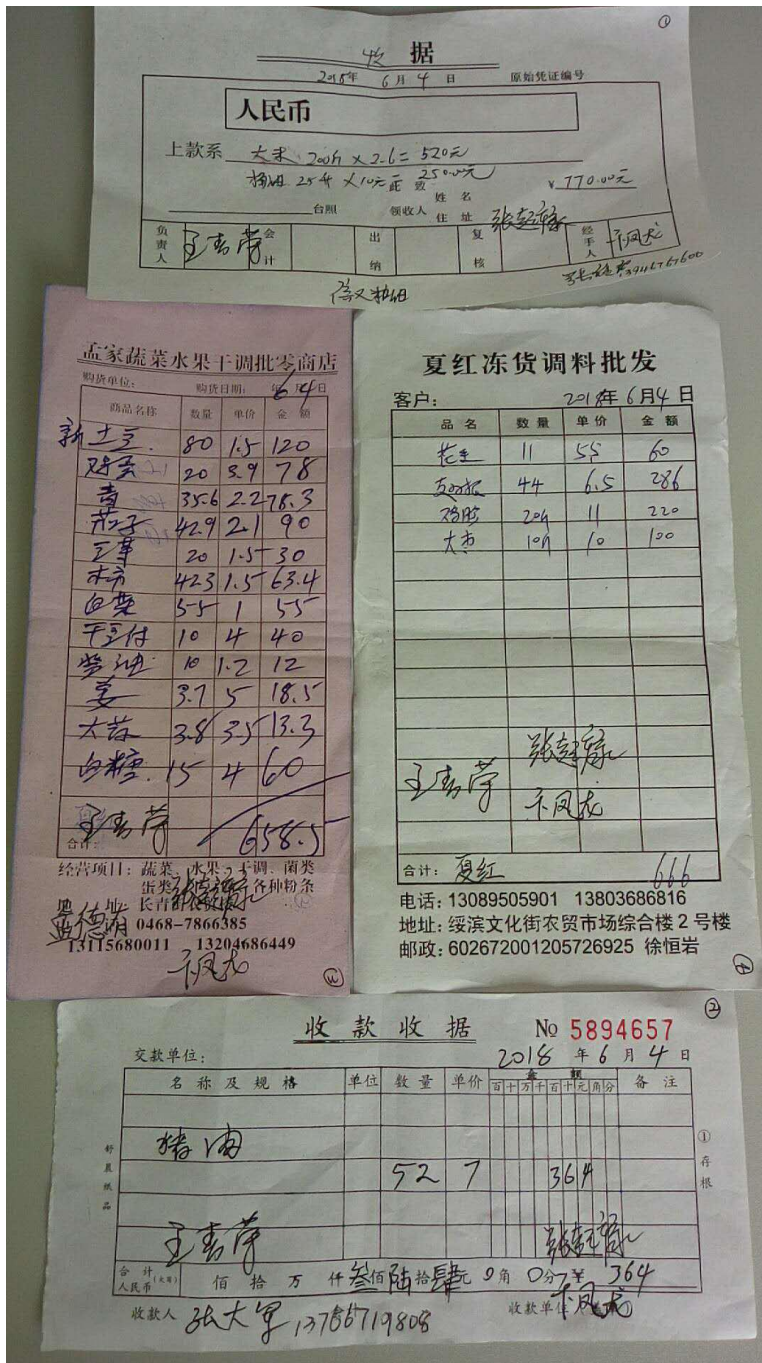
①

收 据

2018年 6月 4日 原始凭证编号

人民币

上款系 大米 200斤 × 2.6元 = 520元

棉油 25斤 × 10元 = 250.00元 数 ¥ 770.00元

台照 领收人 姓名 住址 张起禄

负责人 王志萍 会计 出纳 复核 经手人 于凤龙

张起禄 13946767600

薛又 棉油

孟家蔬菜水果干调批零商店

购货单位： 购货日期： 6.4

| 商品名称 | 数量 | 单价 | 金额 |
|---|---|---|---|
| 新土豆 | 80 | 1.5 | 120 |
| 鸡蛋 | 20 | 3.9 | 78 |
| 黄瓜 | 35.6 | 2.2 | 78.3 |
| 茄子 | 42.9 | 2.1 | 90 |
| 豆芽 | 20 | 1.5 | 30 |
| 木耳 | 42.3 | 1.5 | 63.4 |
| 白菜 | 5.5 | 1 | 5.5 |
| 干豆付 | 10 | 4 | 40 |
| 黄瓜 | 10 | 1.2 | 12 |
| 姜 | 3.7 | 5 | 18.5 |
| 大蒜 | 3.8 | 3.5 | 13.3 |
| 白糖 | 15 | 4 | 60 |
| 王志萍 | | | |
| 合计： | | | 658.5 |

经营项目：蔬菜、水果、干调、菌类 蛋类 各种粉条
地址：长青
孟德有 0468-7866385
13115680011 13204686449
于凤龙

④

夏红冻货调料批发

客户： 2018年 6月 4日

| 品名 | 数量 | 单价 | 金额 |
|---|---|---|---|
| 花生 | 11 | 5.5 | 60 |
| 豆腐皮 | 44 | 6.5 | 286 |
| 鸡肠 | 20 | 11 | 220 |
| 大枣 | 10 | 10 | 100 |
| | | | |
| 王志萍 张起禄 于凤龙 | | | |
| 合计： 夏红 | | | 666 |

电话：13089505901 13803686816
地址：绥滨文化街农贸市场综合楼2号楼
邮政：602672001205726925 徐恒岩

⑤

③

收 款 收 据 № 5894657

交款单位： 2018年 6月 4日

| 名称及规格 | 单位 | 数量 | 单价 | 金额 | 备注 |
|---|---|---|---|---|---|
| 猪肉 | | | | | |
| | | 52 | 7 | 364 | |
| 王志萍 | | | | 张起禄 | |

① 存根

合计人民币（大写） 佰 拾 万 仟 叁佰 陆拾 肆元 0角 0分 ¥ 364

收款人 张大军 13766719808 收款单位 于凤龙